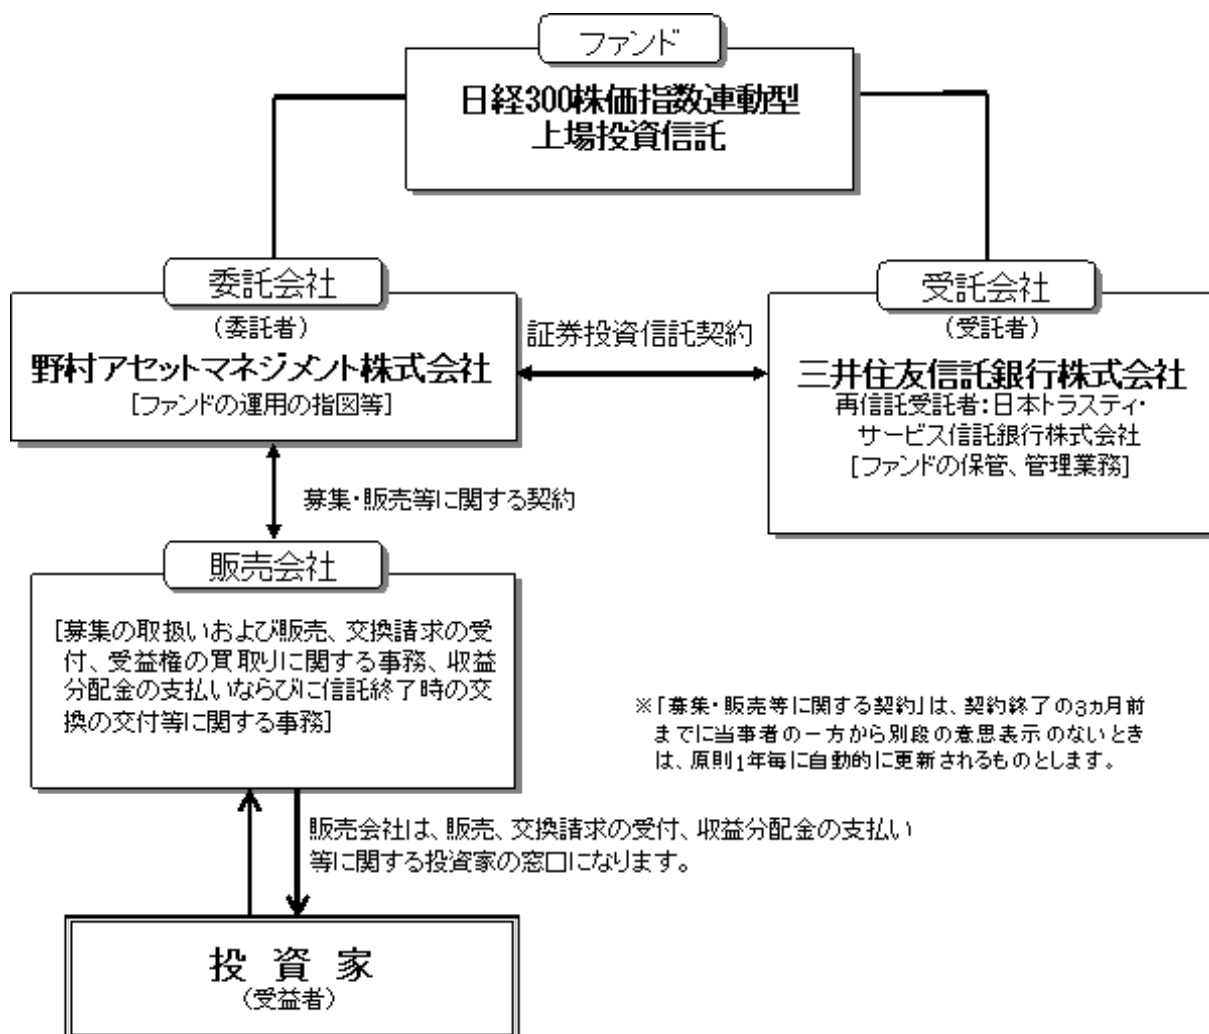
ファンド

日経300株価指数連動型
上場投資信託

委託会社

（委託者）
野村アセットマネジメント株式会社
［ファンドの運用の指図等］

証券投資信託契約

受託会社

（受託者）
三井住友信託銀行株式会社
再信託受託者：日本トラスティ・サービス信託銀行株式会社
［ファンドの保管、管理業務］

募集・販売等に関する契約

販売会社

［募集の取扱いおよび販売、交換請求の受付、受益権の買取りに関する事務、収益分配金の支払いならびに信託終了時の交換の交付等に関する事務］

※「募集・販売等に関する契約」は、契約終了の3カ月前までに当事者の一方から別段の意思表示のないときは、原則1年毎に自動的に更新されるものとします。

販売会社は、販売、交換請求の受付、収益分配金の支払い等に関する投資家の窓口になります。

投資家
（受益者）